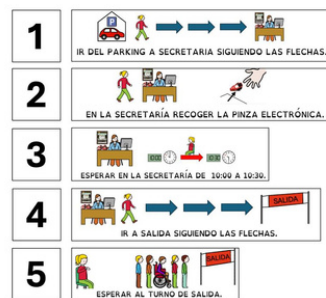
1
IR DEL PARKING A SECRETARIA SIGUIENDO LAS FLECHAS.

2
EN LA SECRETARÍA RECOGER LA PINZA ELECTRÓNICA.

3
00:00 00:00
ESPERAR EN LA SECRETARÍA DE 10:00 A 10:30.

4
SALIDA
IR A SALIDA SIGUIENDO LAS FLECHAS.

5
SALIDA
ESPERAR AL TURNO DE SALIDA.